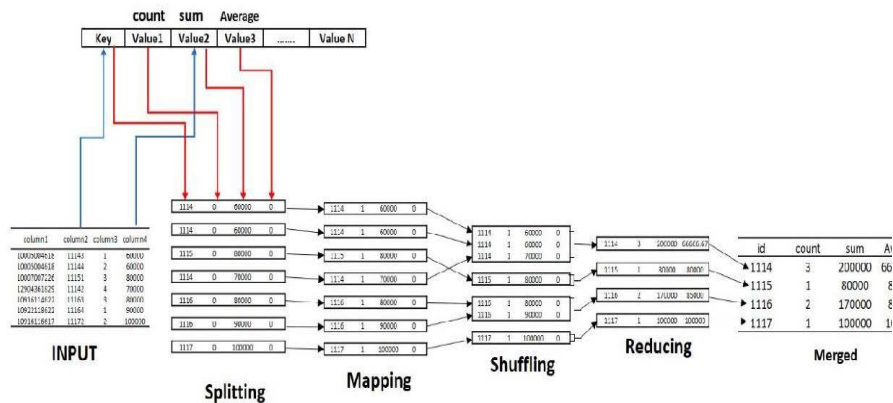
count sum Average

| Key | Value1 | Value2 | Value3 | ....... | Value N |
|---|---|---|---|---|---|

| column1 | column2 | column3 | column4 |
|---|---|---|---|
| 10005004618 | 11143 | 1 | 60000 |
| 10005004618 | 11144 | 2 | 60000 |
| 10007007226 | 11151 | 3 | 80000 |
| 12904361625 | 11142 | 4 | 70000 |
| 10916116622 | 11163 | 3 | 80000 |
| 10921116622 | 11164 | 1 | 90000 |
| 10916116617 | 11172 | 2 | 100000 |

INPUT

| 1114 | 0 | 60000 | 0 |
|---|---|---|---|
| 1114 | 0 | 60000 | 0 |
| 1115 | 0 | 80000 | 0 |
| 1114 | 0 | 70000 | 0 |
| 1116 | 0 | 80000 | 0 |
| 1116 | 0 | 90000 | 0 |
| 1117 | 0 | 100000 | 0 |

Splitting

| 1114 | 1 | 60000 | 0 |
|---|---|---|---|
| 1114 | 1 | 60000 | 0 |
| 1115 | 1 | 80000 | 0 |
| 1114 | 1 | 70000 | 0 |
| 1116 | 1 | 80000 | 0 |
| 1116 | 1 | 90000 | 0 |
| 1117 | 1 | 100000 | 0 |

Mapping

| 1114 | 1 | 60000 | 0 |
|---|---|---|---|
| 1114 | 1 | 60000 | 0 |
| 1114 | 1 | 70000 | 0 |
| 1115 | 1 | 80000 | 0 |
| 1116 | 1 | 80000 | 0 |
| 1116 | 1 | 90000 | 0 |
| 1117 | 1 | 100000 | 0 |

Shuffling

| 1114 | 3 | 200000 | 66666.67 |
|---|---|---|---|
| 1115 | 1 | 80000 | 80000 |
| 1116 | 2 | 170000 | 85000 |
| 1117 | 1 | 100000 | 100000 |

Reducing

| id | count | sum | Av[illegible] |
|---|---|---|---|
| 1114 | 3 | 200000 | 66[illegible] |
| 1115 | 1 | 80000 | 8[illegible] |
| 1116 | 2 | 170000 | 8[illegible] |
| 1117 | 1 | 100000 | 1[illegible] |

Merged